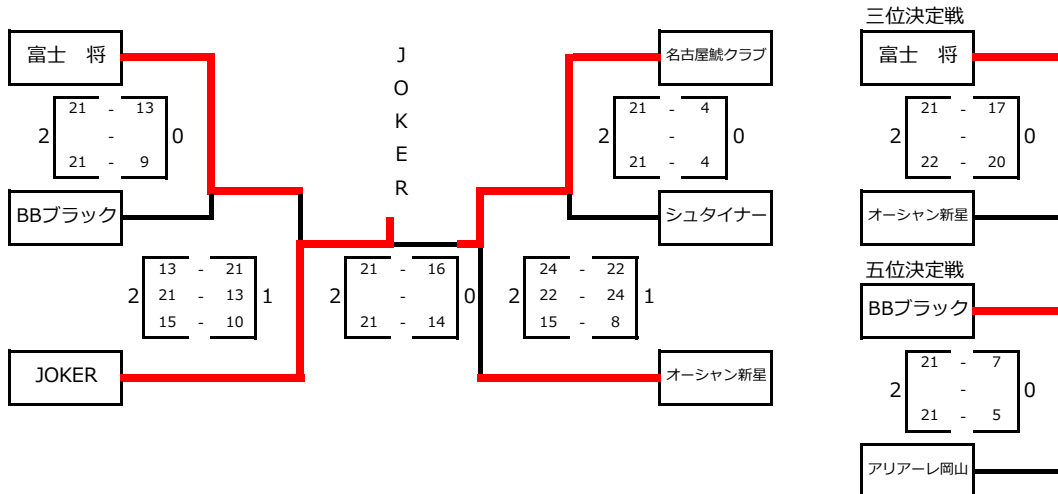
富士　将

21 - 13
2 - 0
21 - 9

BBブラック

13 - 21
2 21 - 13 1
15 - 10

JOKER

J
O
K
E
R

21 - 16
2 - 0
21 - 14

名古屋鯱クラブ

21 - 4
2 - 0
21 - 4

シュタイナー

24 - 22
2 22 - 24 1
15 - 8

オーシャン新星

三位決定戦
富士　将

21 - 17
2 - 0
22 - 20

オーシャン新星

五位決定戦
BBブラック

21 - 7
2 - 0
21 - 5

アリアーレ岡山